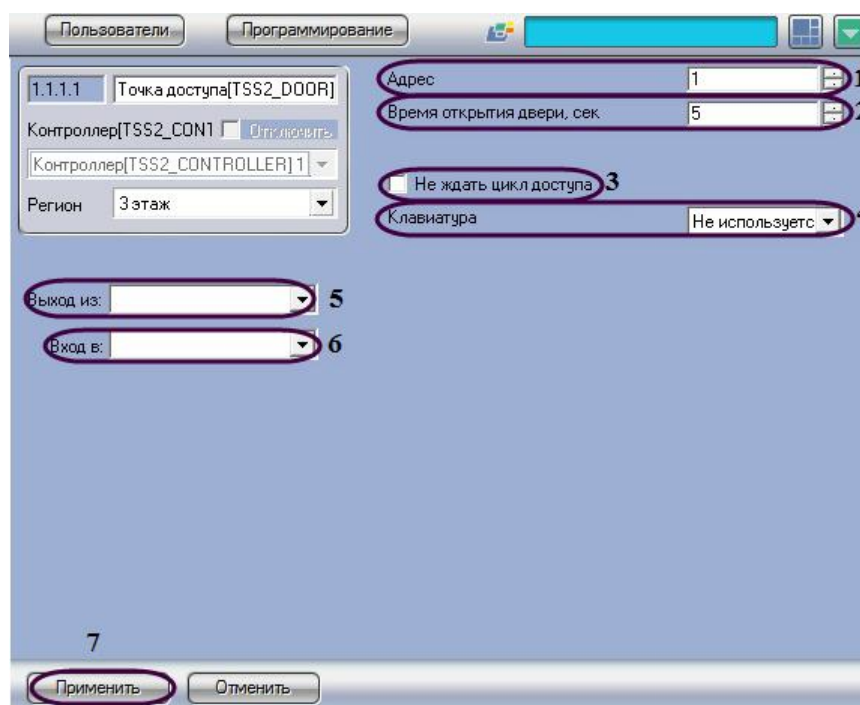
Пользователи
Программирование

1.1.1.1
Точка доступа[TSS2_DOOR]
Контроллер[TSS2_CON1
Отключить
Контроллер[TSS2_CONTROLLER] 1
Регион
3 этаж

Адрес
1
1
Время открытия двери, сек
5
2
Не ждать цикл доступа
3
Клавиатура
Не используетс
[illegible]

Выход из:
5
Вход в:
6

7
Применить
Отменить